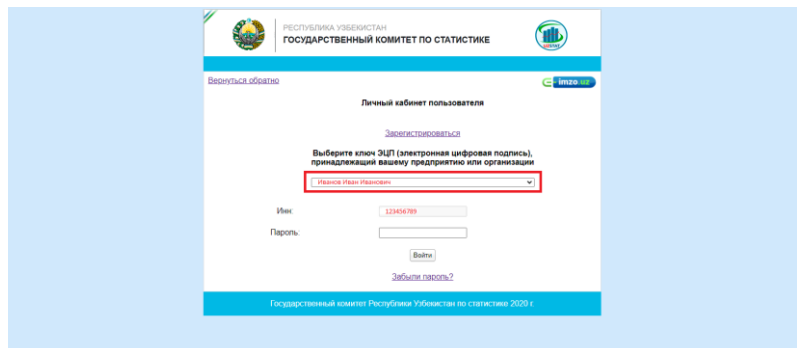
РЕСПУБЛИКА УЗБЕКИСТАН
ГОСУДАРСТВЕННЫЙ КОМИТЕТ ПО СТАТИСТИКЕ

Вернуться обратно

imzo.uz

Личный кабинет пользователя

Зарегистрироваться

Выберите ключ ЭЦП (электронная цифровая подпись), принадлежащий вашему предприятию или организации

Иванов Иван Иванович

Инн: 123456789

Пароль:

Войти

Забыли пароль?

Государственный комитет Республики Узбекистан по статистике 2020 г.